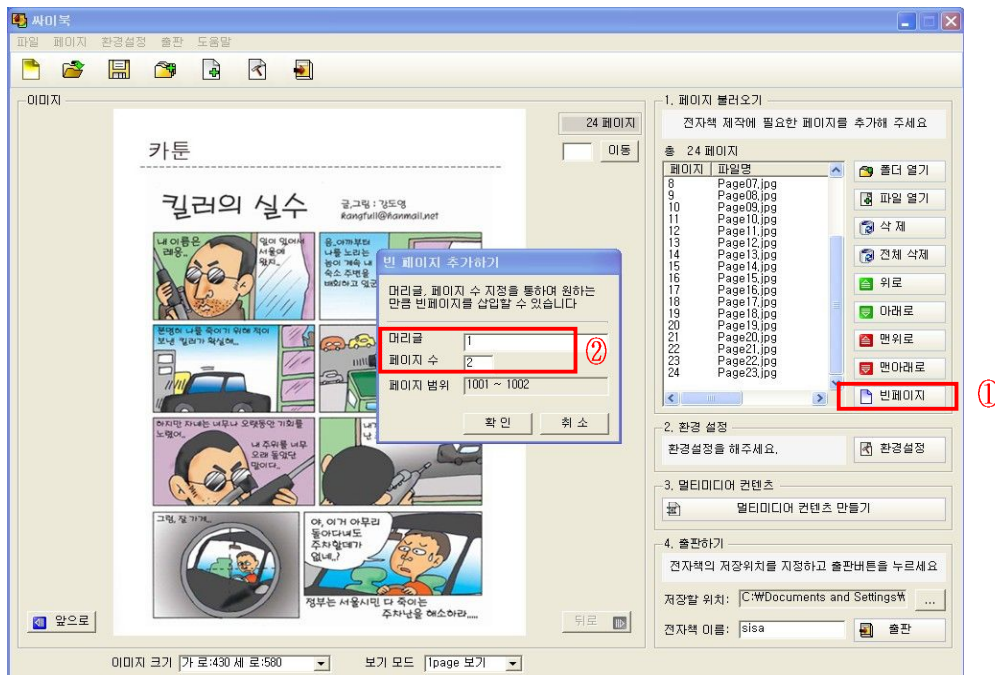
싸이북

파일 페이지 환경설정 출판 도움말

이미지

카툰

킬러의 실수

글,그림 : 강도영
kangfull@hanmail.net

내 이름은 래몽.

일이 있어서 서울에 왔지.

음, 아까부터 나를 노리는 놈이 계속 내 숙소 주변을 배회하고 있군.

분명히 나를 죽이기 위해 적이 보낸 킬러가 확실해.

하지만 자네는 너무나 오랫동안 기회를 노렸어.

내 주위를 너무 오래 돌았단 말이다.

그럼, 잘 가게...

야, 이거 아무리 돌아다녀도 주차할데가 없네..?

정부는 서울시민 다 죽이는 주차난을 해소하라....

24 페이지

이동

앞으로

뒤로

빈 페이지 추가하기

머리글, 페이지 수 지정을 통하여 원하는 만큼 빈페이지를 삽입할 수 있습니다

머리글 1

페이지 수 2

페이지 범위 1001 ~ 1002

확 인

취 소

②

1. 페이지 불러오기

전자책 제작에 필요한 페이지를 추가해 주세요

총 24 페이지

| 페이지 | 파일명 |
|---|---|
| 8 | Page07.jpg |
| 9 | Page08.jpg |
| 10 | Page09.jpg |
| 11 | Page10.jpg |
| 12 | Page11.jpg |
| 13 | Page12.jpg |
| 14 | Page13.jpg |
| 15 | Page14.jpg |
| 16 | Page15.jpg |
| 17 | Page16.jpg |
| 18 | Page17.jpg |
| 19 | Page18.jpg |
| 20 | Page19.jpg |
| 21 | Page20.jpg |
| 22 | Page21.jpg |
| 23 | Page22.jpg |
| 24 | Page23.jpg |

폴더 열기

파일 열기

삭 제

전체 삭제

위로

아래로

맨위로

맨아래로

빈페이지

①

2. 환경 설정

환경설정을 해주세요.

환경설정

3. 멀티미디어 컨텐츠

멀티미디어 컨텐츠 만들기

4. 출판하기

전자책의 저장위치를 지정하고 출판버튼을 누르세요

저장할 위치: C:₩Documents and Settings₩

...

전자책 이름: sisa

출판

이미지 크기 가 로:430 세 로:580

보기 모드 1page 보기